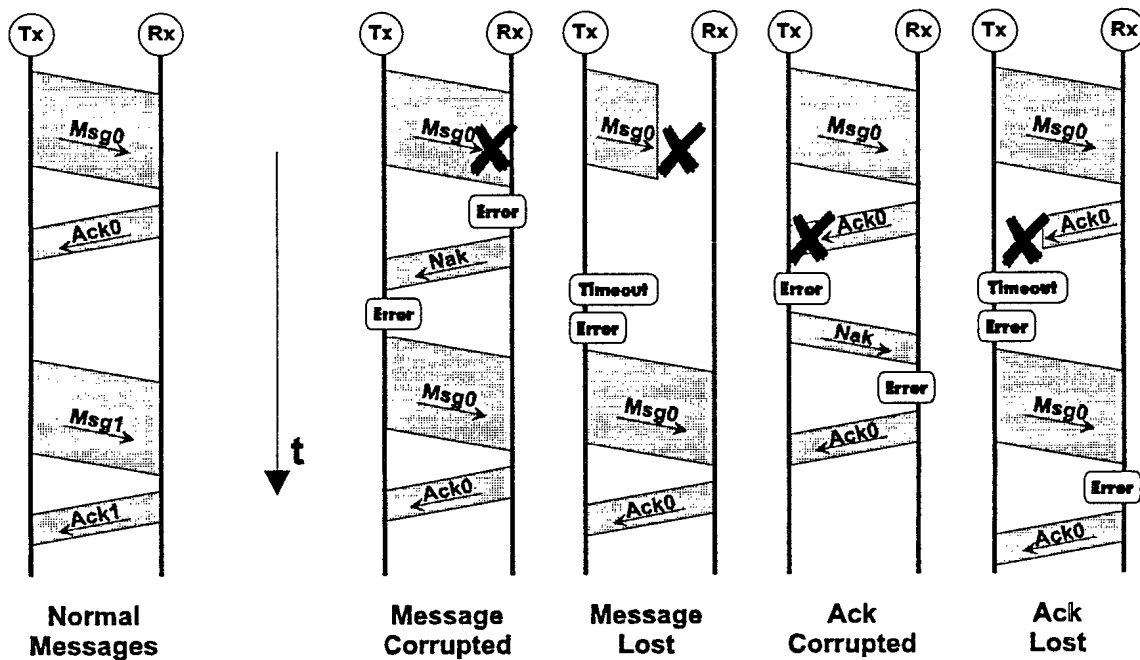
Tx Rx

Msg0

Ack0

Msg1

Ack1

Normal Messages

t

Tx Rx

Msg0

Error

Nak

Error

Msg0

Ack0

Message Corrupted

Tx Rx

Msg0

Timeout

Error

Msg0

Ack0

Message Lost

Tx Rx

Msg0

Ack0

Error

Nak

Error

Ack0

Ack Corrupted

Tx Rx

Msg0

Ack0

Timeout

Error

Msg0

Error

Ack0

Ack Lost